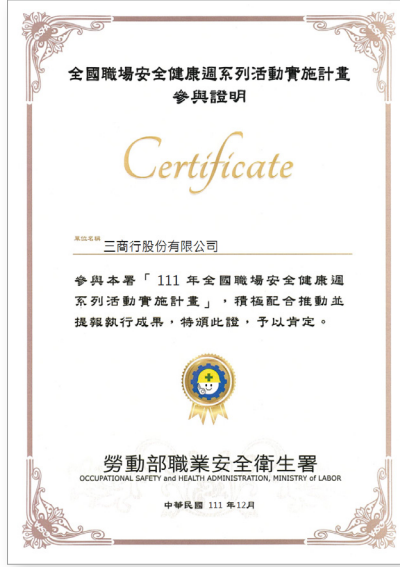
全國職場安全健康週系列活動實施計畫
參與證明

Certificate

事業名稱 三商行股份有限公司

參與本署「111 年全國職場安全健康週系列活動實施計畫」，積極配合推動並提報執行成果，特頒此證，予以肯定。

勞動部職業安全衛生署
OCCUPATIONAL SAFETY and HEALTH ADMINISTRATION, MINISTRY of LABOR

中華民國 111 年12月